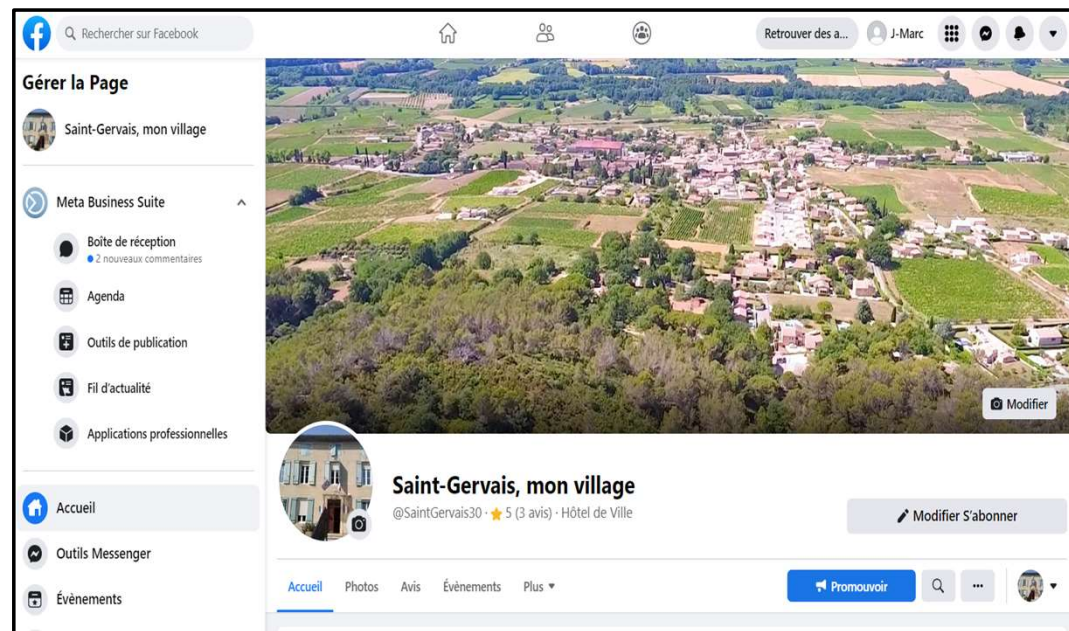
Rechercher sur Facebook

Retrouver des a...

J-Marc

Gérer la Page

Saint-Gervais, mon village

Meta Business Suite

Boîte de réception
2 nouveaux commentaires

Agenda

Outils de publication

Fil d'actualité

Applications professionnelles

Accueil

Outils Messenger

Évènements

Modifier

Saint-Gervais, mon village

@SaintGervais30 · ★ 5 (3 avis) · Hôtel de Ville

Modifier S'abonner

Accueil Photos Avis Évènements Plus ▾

Promouvoir

...